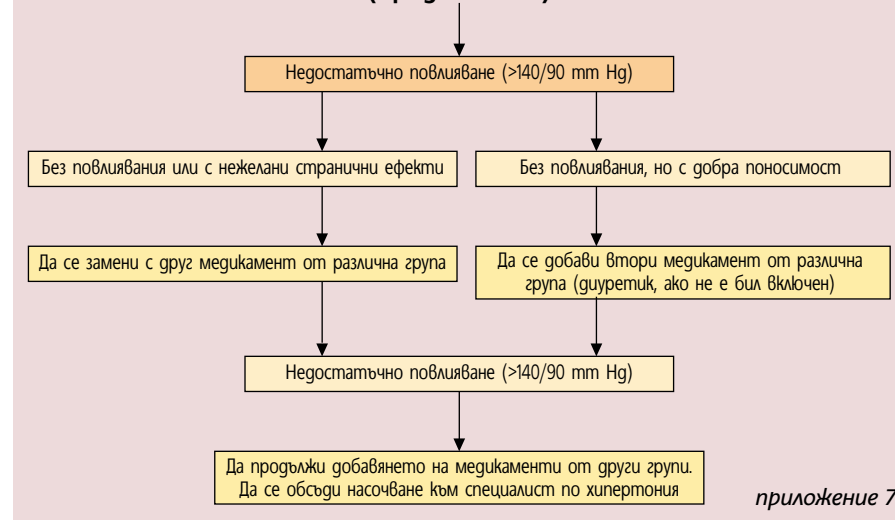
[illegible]

Недостатъчно повлияване (>140/90 mm Hg)

Без повлияване или с нежелани странични ефекти

Без повлияване, но с добра поносимост

Да се замени с друг медикамент от различна група

Да се добави втори медикамент от различна група (диуретик, ако не е бил включен)

Недостатъчно повлияване (>140/90 mm Hg)

Да продължи добавянето на медикаменти от други групи. Да се обсъди насочване към специалист по хипертония

приложение 7